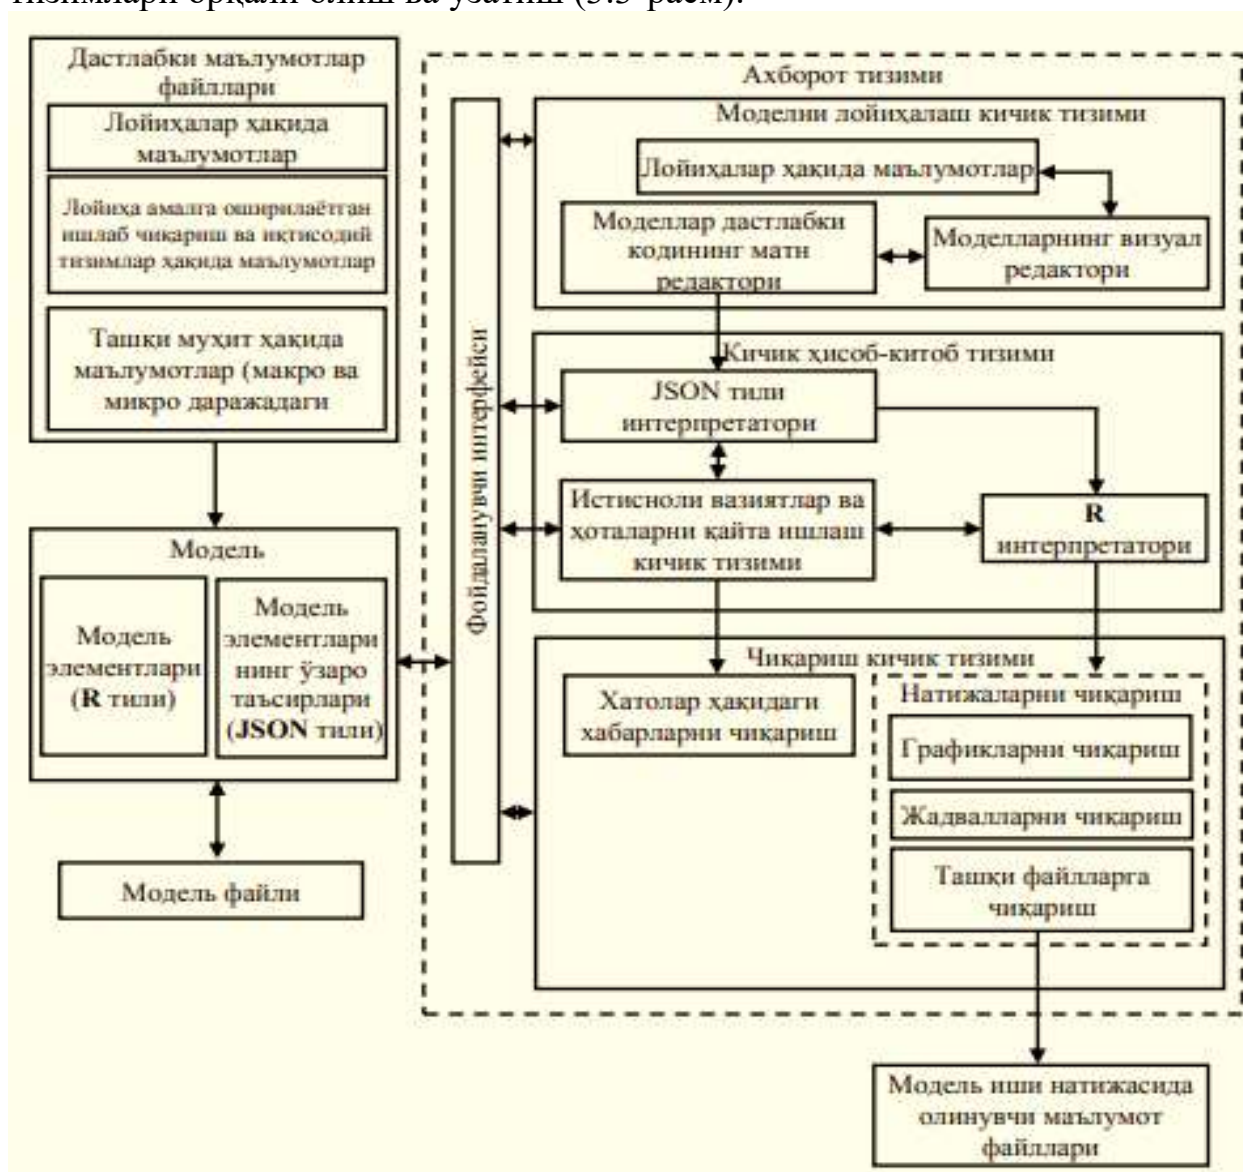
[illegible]

Дастлабки маълумотлар файллари

Лойиҳалар ҳақида маълумотлар

Лойиҳа амалга оширилаётган ишлаб чиқариш ва иқтисодий тизимлар ҳақида маълумотлар

Ташқи муҳит ҳақида маълумотлар (макро ва микро даражадаги

Модель

Модель элементлари (R тили)

Модель элементлари нинг ўзаро таъсирлари (JSON тили)

Модель файли

Ахборот тизими

Фойдаланувчи интерфейси

Моделни лойиҳалаш кичик тизими

Лойиҳалар ҳақида маълумотлар

Моделлар дастлабки кодининг матн редактори

Моделларнинг визуал редактори

Кичик ҳисоб-китоб тизими

JSON тили интерпретатори

Истисноли вазиятлар ва хоталарни қайта ишлаш кичик тизими

R интерпретатори

Чиқариш кичик тизими

Хатолар ҳақидаги хабарларни чиқариш

Натижаларни чиқариш

Графикларни чиқариш

Жадвалларни чиқариш

Ташқи файлларга чиқариш

Модель иши натижасида олинувчи маълумот файллари